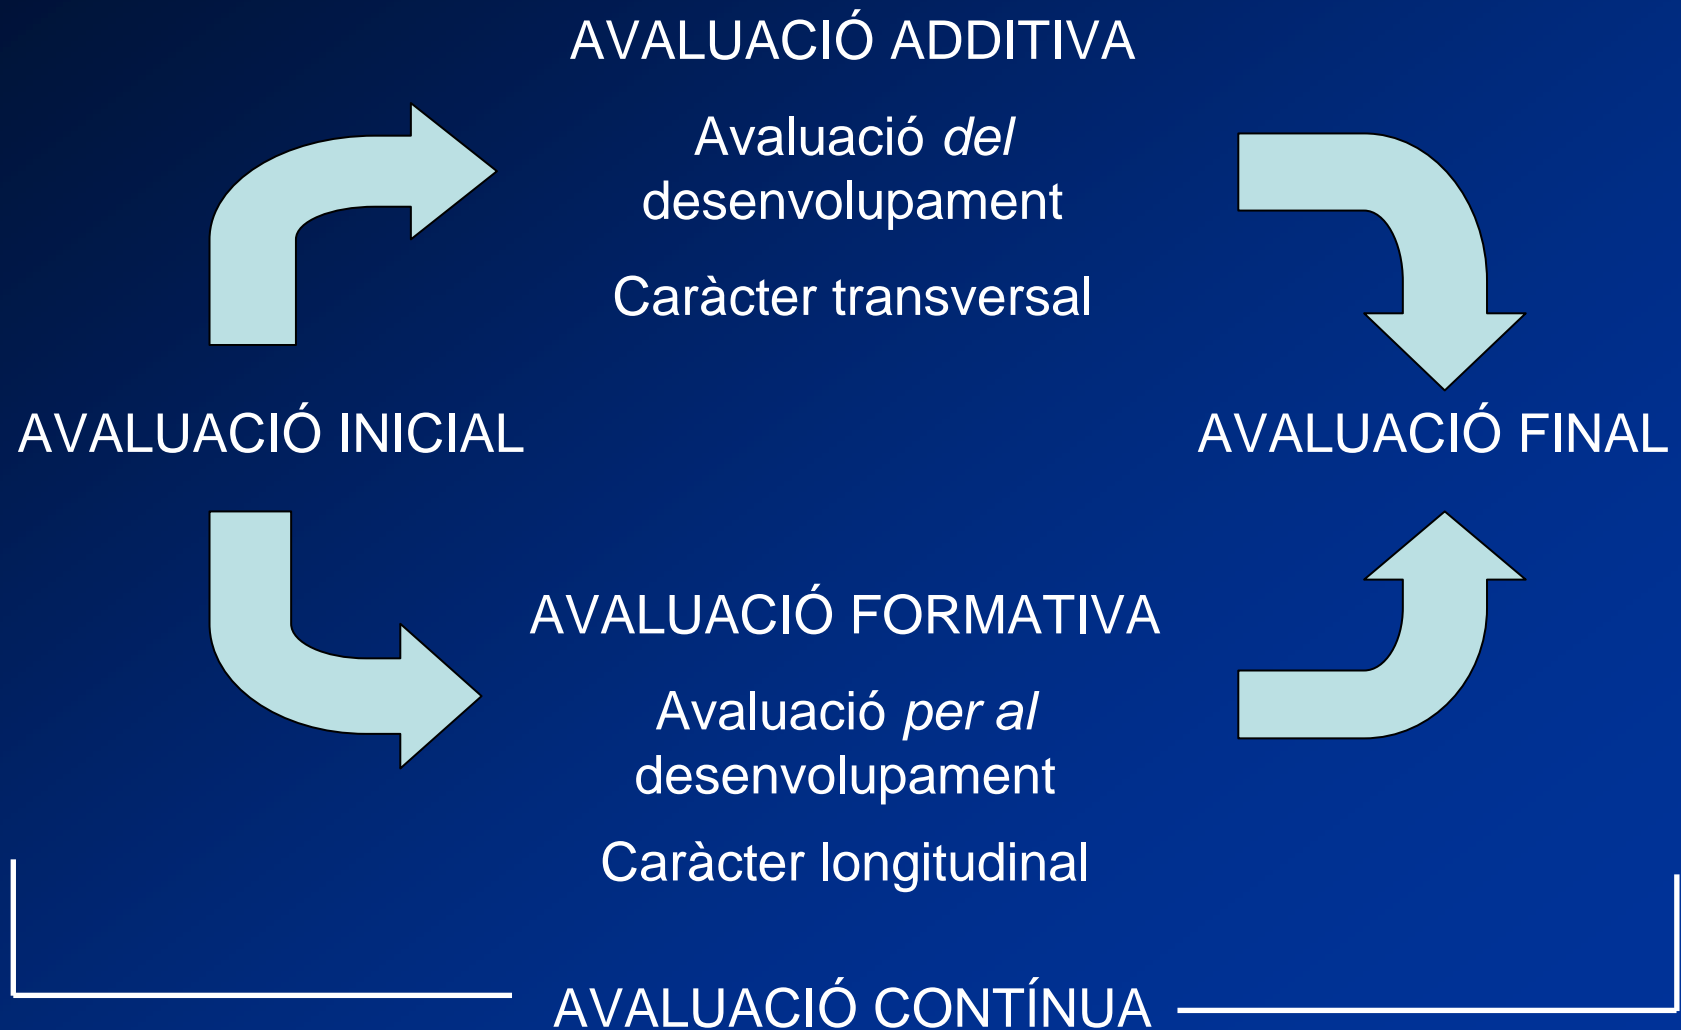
AVALUACIÓ ADDITIVA

Avaluació *del* desenvolupament

Caràcter transversal

AVALUACIÓ INICIAL

AVALUACIÓ FINAL

AVALUACIÓ FORMATIVA

Avaluació *per al* desenvolupament

Caràcter longitudinal

AVALUACIÓ CONTÍNUA